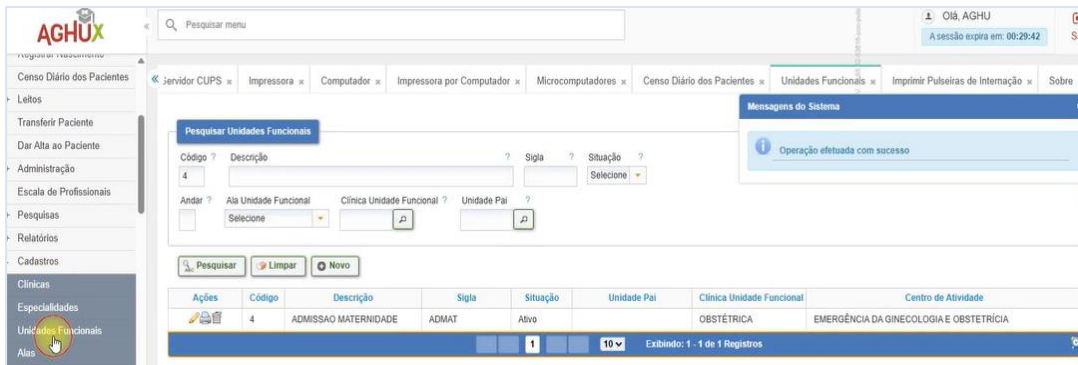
AGHUX

Pesquisar menu

Olá, AGHU
A sessão expira em: 00:29:42

Registrar Nascimento
Censo Diário dos Pacientes
Leitos
Transferir Paciente
Dar Alta ao Paciente
Administração
Escala de Profissionais
Pesquisas
Relatórios
Cadastros
Clínicas
Especialidades
Unidades Funcionais
Alas

Servidor CUPS × Impressora × Computador × Impressora por Computador × Microcomputadores × Censo Diário dos Pacientes × Unidades Funcionais × Imprimir Pulseiras de Internação × Sobre

Pesquisar Unidades Funcionais

Código ? Descrição ? Sigla ? Situação ?
4
Selecione

Andar ? Ala Unidade Funcional Clínica Unidade Funcional ? Unidade Pai ?
Selecione

Pesquisar Limpar Novo

Mensagens do Sistema
Operação efetuada com sucesso

| Ações | Código | Descrição | Sigla | Situação | Unidade Pai | Clínica Unidade Funcional | Centro de Atividade |
|---|---|---|---|---|---|---|---|
| | 4 | ADMISSAO MATERNIDADE | ADMAT | Ativo | | OBSTÉTRICA | EMERGÊNCIA DA GINECOLOGIA E OBSTETRÍCIA |

1 10 Exibindo: 1 - 1 de 1 Registros